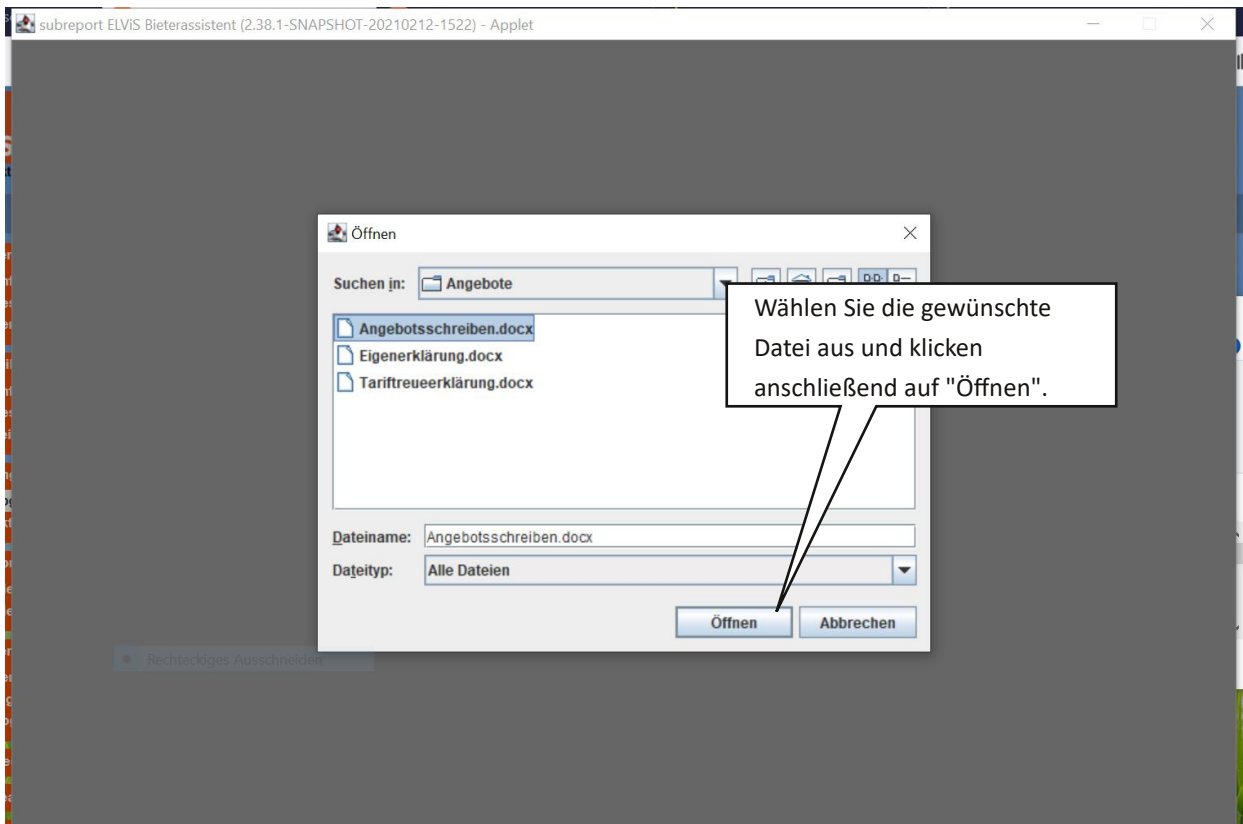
subreport ELViS Bieterassistent (2.38.1-SNAPSHOT-20210212-1522) - Applet

Öffnen

Suchen in: Angebote

Angebotsschreiben.docx
Eigenerklärung.docx
Tariftreueerklärung.docx

Wählen Sie die gewünschte Datei aus und klicken anschließend auf "Öffnen".

Dateiname: Angebotsschreiben.docx
Dateityp: Alle Dateien

Öffnen
Abbrechen

Rechteckiges Ausschneiden